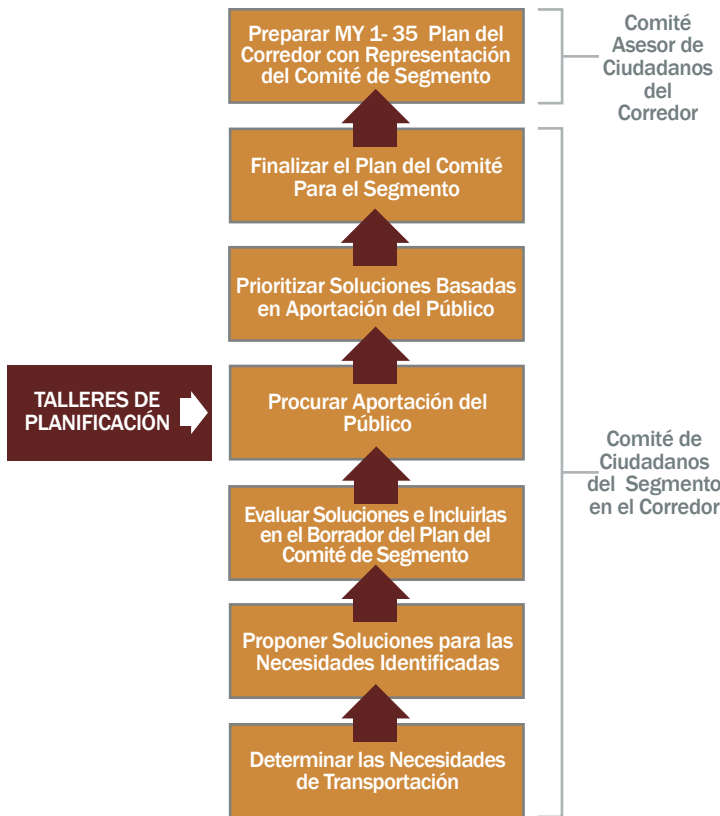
Preparar MY 1- 35 Plan del Corredor con Representación del Comité de Segmento

Comité Asesor de Ciudadanos del Corredor

Finalizar el Plan del Comité Para el Segmento

Prioritizar Soluciones Basadas en Aportación del Público

TALLERES DE PLANIFICACIÓN

Procurar Aportación del Público

Evaluar Soluciones e Incluirlas en el Borrador del Plan del Comité de Segmento

Proponer Soluciones para las Necesidades Identificadas

Determinar las Necesidades de Transportación

Comité de Ciudadanos del Segmento en el Corredor